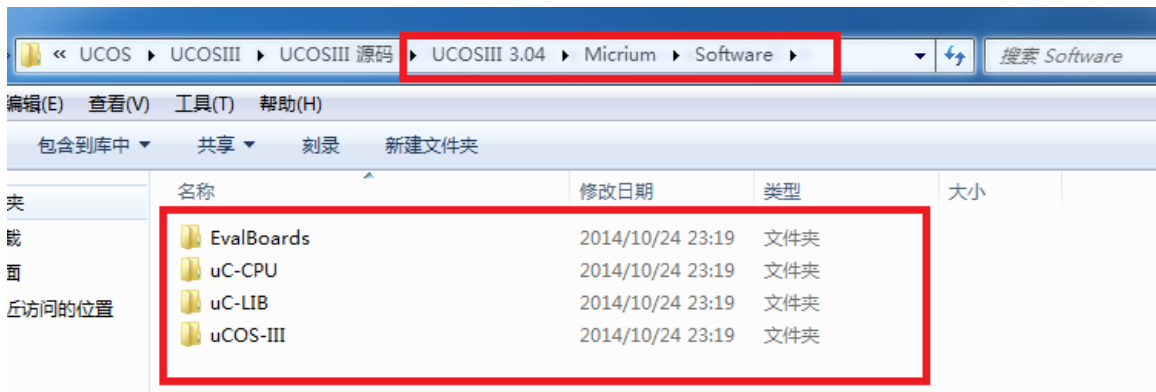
« UCOS ▸ UCOSIII ▸ UCOSIII 源码 ▸ UCOSIII 3.04 ▸ Micrium ▸ Software ▸

搜索 Software

编辑(E) 查看(V) 工具(T) 帮助(H)

包含到库中 ▾ 共享 ▾ 刻录 新建文件夹

夹
载
面
近访问的位置

| 名称 | 修改日期 | 类型 | 大小 |
|---|---|---|---|
| EvalBoards | 2014/10/24 23:19 | 文件夹 | |
| uC-CPU | 2014/10/24 23:19 | 文件夹 | |
| uC-LIB | 2014/10/24 23:19 | 文件夹 | |
| uCOS-III | 2014/10/24 23:19 | 文件夹 | |